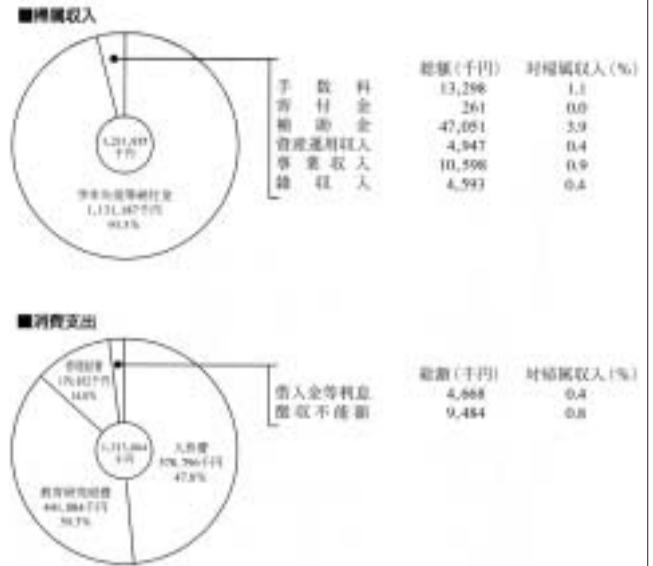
■帰属収入

1,211,037
千円

事業活動等補付金
1,131,167千円
93.3%

| | 総額（千円） | 対帰属収入（%） |
|---|---|---|
| 手数料 | 13,298 | 1.1 |
| 寄付金 | 261 | 0.0 |
| 補助金 | 47,051 | 3.9 |
| 資産運用収入 | 4,947 | 0.4 |
| 事業収入 | 10,598 | 0.9 |
| 雑収入 | 4,593 | 0.4 |

■消費支出

管理経費
170,027千円
14.0%

1,211,064
千円

人件費
578,796千円
47.8%

教育研究経費
446,384千円
36.7%

| | 総額（千円） | 対帰属収入（%） |
|---|---|---|
| 借入金等利息 | 4,668 | 0.4 |
| 徴収不能額 | 9,484 | 0.8 |